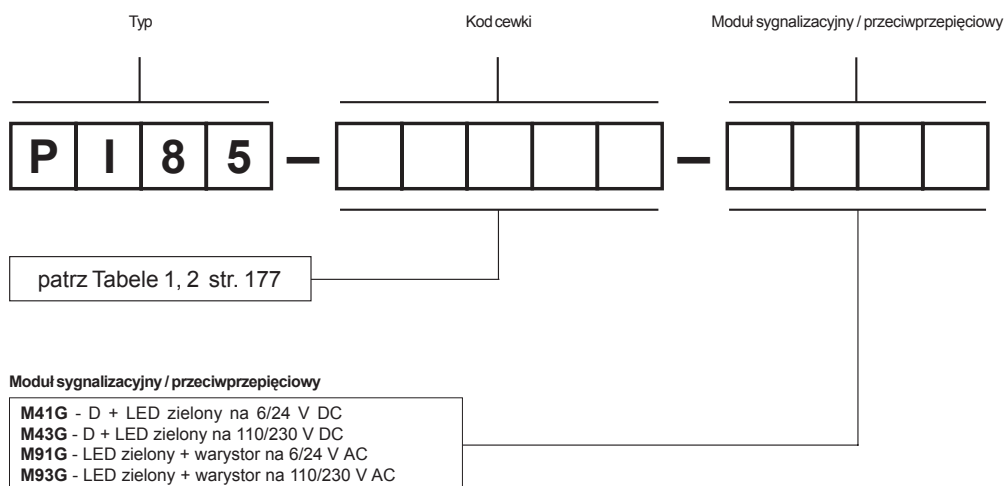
Typ

Kod cewki

Moduł sygnalizacyjny / przeciwprzepięciowy

P I 8 5 – – 

patrz Tabele 1, 2 str. 177

Moduł sygnalizacyjny / przeciwprzepięciowy

M41G - D + LED zielony na 6/24 V DC
M43G - D + LED zielony na 110/230 V DC
M91G - LED zielony + warystor na 6/24 V AC
M93G - LED zielony + warystor na 110/230 V AC